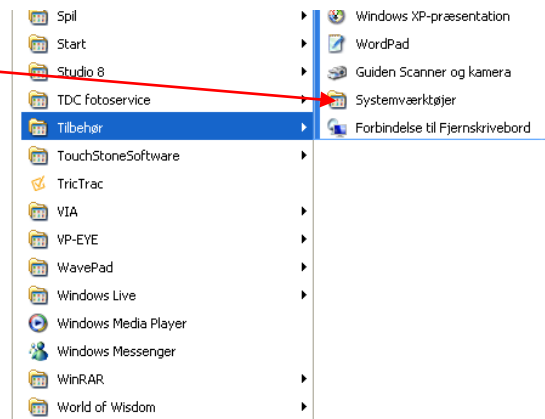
Spil
Start
Studio 8
TDC fotoservice
Tilbehør
TouchStoneSoftware
TricTrac
VIA
VP-EYE
WavePad
Windows Live
Windows Media Player
Windows Messenger
WinRAR
World of Wisdom

Windows XP-præsentation
WordPad
Guiden Scanner og kamera
Systemværktøjer
Forbindelse til Fjernskrivebord